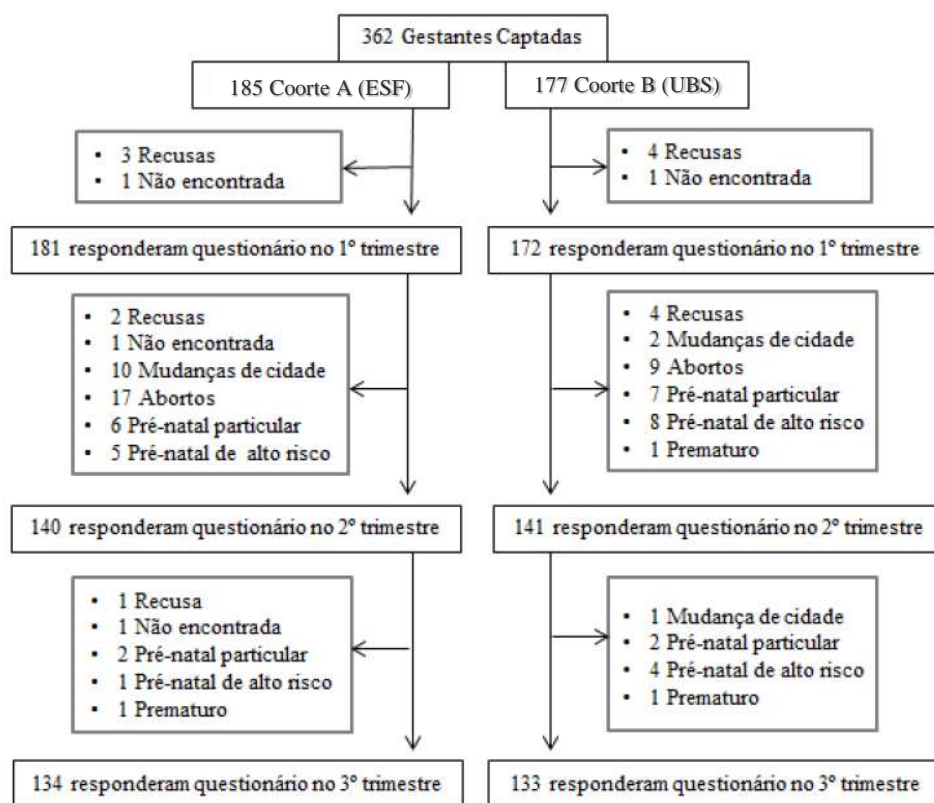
362 Gestantes Captadas

185 Coorte A (ESF)

177 Coorte B (UBS)

- 3 Recusas
- 1 Não encontrada

- 4 Recusas
- 1 Não encontrada

181 responderam questionário no 1º trimestre

172 responderam questionário no 1º trimestre

- 2 Recusas
- 1 Não encontrada
- 10 Mudanças de cidade
- 17 Abortos
- 6 Pré-natal particular
- 5 Pré-natal de alto risco

- 4 Recusas
- 2 Mudanças de cidade
- 9 Abortos
- 7 Pré-natal particular
- 8 Pré-natal de alto risco
- 1 Prematuro

140 responderam questionário no 2º trimestre

141 responderam questionário no 2º trimestre

- 1 Recusa
- 1 Não encontrada
- 2 Pré-natal particular
- 1 Pré-natal de alto risco
- 1 Prematuro

- 1 Mudança de cidade
- 2 Pré-natal particular
- 4 Pré-natal de alto risco
- 1 Prematuro

134 responderam questionário no 3º trimestre

133 responderam questionário no 3º trimestre